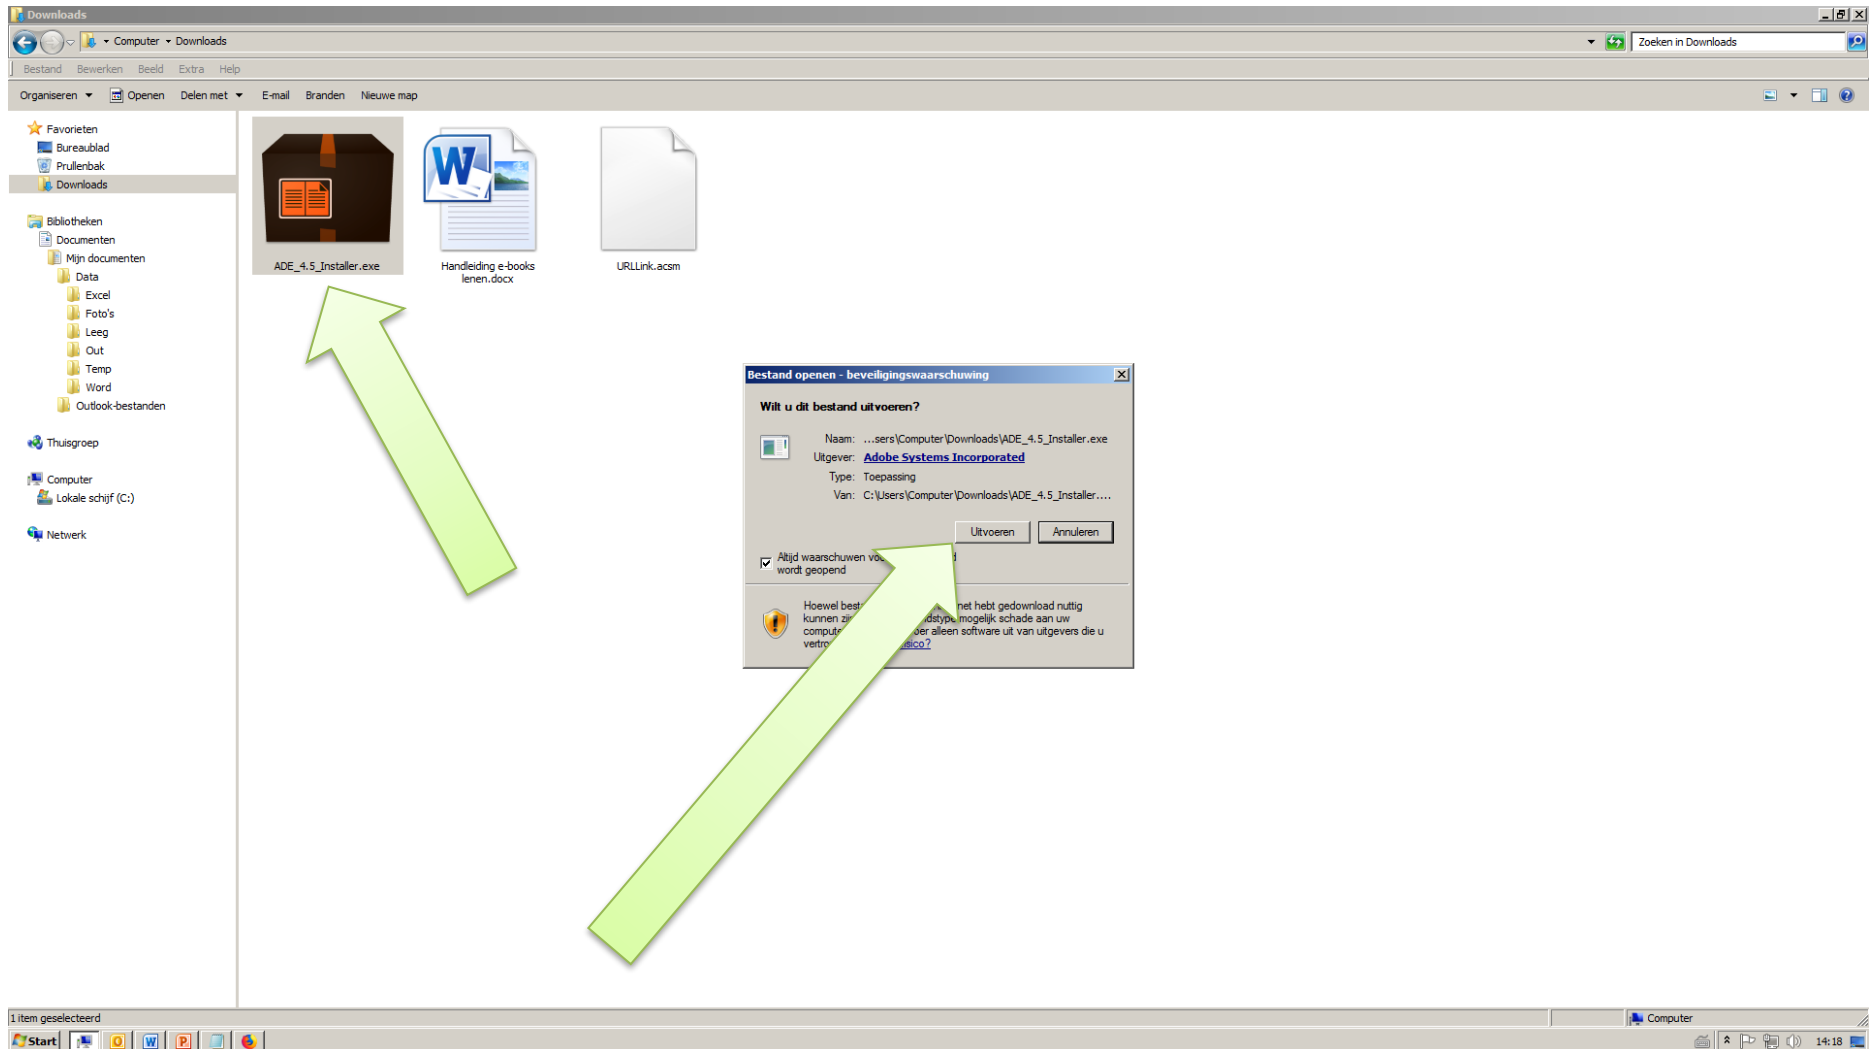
Downloads

Computer ▸ Downloads

Zoeken in Downloads

Bestand Bewerken Beeld Extra Help

Organiseren Openen Delen met E-mail Branden Nieuwe map

Favorieten
Bureaublad
Prullenbak
Downloads

Bibliotheken
Documenten
Mijn documenten
Data
Excel
Foto's
Leeg
Out
Temp
Word
Outlook-bestanden

Thuisgroep

Computer
Lokale schijf (C:)

Netwerk

ADE_4.5_Installer.exe

Handleiding e-books lenen.docx

URLLink.acsm

Bestand openen - beveiligingswaarschuwing

Wilt u dit bestand uitvoeren?

Naam: ...sers\Computer\Downloads\ADE_4.5_Installer.exe
Uitgever: Adobe Systems Incorporated
Type: Toepassing
Van: C:\Users\Computer\Downloads\ADE_4.5_Installer....

Uitvoeren Annuleren

Altijd waarschuwen vo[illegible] wordt geopend

Hoewel best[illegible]net hebt gedownload nuttig kunnen zi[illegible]dstype mogelijk schade aan uw compute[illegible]oer alleen software uit van uitgevers die u vertro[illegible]isico?

1 item geselecteerd

Computer

Start

14:18